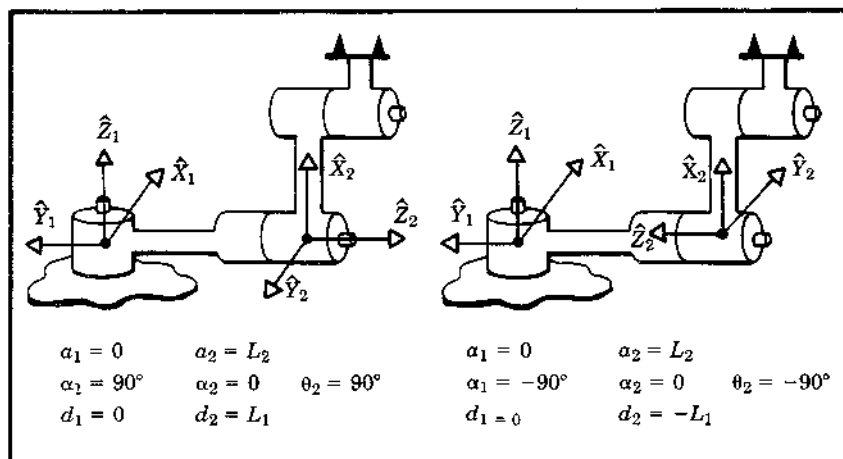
$\hat{Z}_1$
$\hat{X}_1$
$\hat{Y}_1$
$\hat{X}_2$
$\hat{Z}_2$
$\hat{Y}_2$

$\hat{Z}_1$
$\hat{X}_1$
$\hat{Y}_1$
$\hat{X}_2$
$\hat{Y}_2$
$\hat{Z}_2$

$a_1 = 0$ $a_2 = L_2$
$\alpha_2 = 90°$ $\alpha_2 = 0$ $\theta_2 = 90°$
$d_1 = 0$ $d_2 = L_1$

$a_1 = 0$ $a_2 = L_2$
$\alpha_1 = -90°$ $\alpha_2 = 0$ $\theta_2 = -90°$
$d_1 = 0$ $d_2 = -L_1$